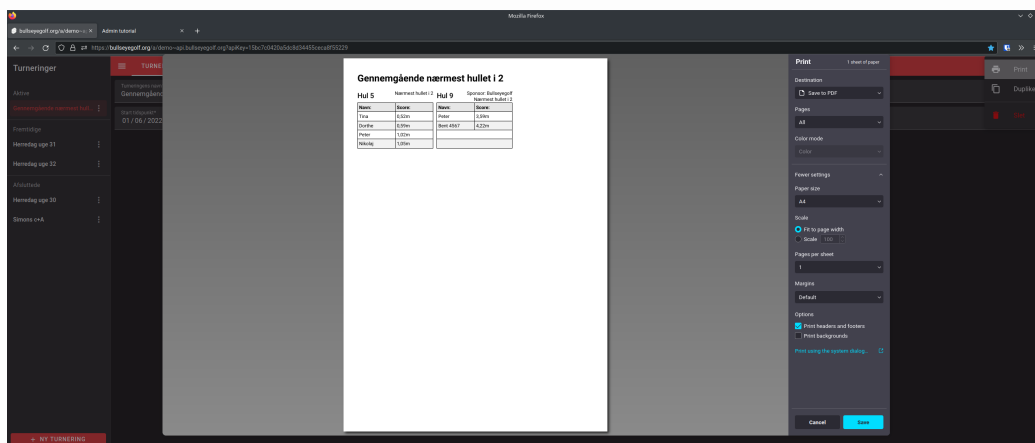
Mozilla Firefox

bullseyegolf.org/a/demo-... ×
Admin tutorial ×
+

https://bullseyegolf.org/a/demo-api.bullseyegolf.org?apiKey=15bc7c0420a5dc8d34455ceca8f55229

Turneringer

Aktive
Gennemgående nærmest hull...

Fremtidige
Herredag uge 31
Herredag uge 32

Afsluttede
Herredag uge 30
Simons c+A

+ NY TURNERING

TURNE

Turneringens navn
Gennemgåend

Start tidspunkt
01 / 06 / 2023

Gennemgående nærmest hullet i 2

Hul 5
Nærmest hullet i 2

| Navn: | Score: |
|---|---|
| Tina | 0,52m |
| Dorthe | 0,99m |
| Peter | 1,02m |
| Nikolaj | 1,05m |

Hul 9
Sponsor: Bullseyegolf
Nærmest hullet i 2

| Navn: | Score: |
|---|---|
| Peter | 3,59m |
| Bent 4567 | 4,22m |
| | |
| | |

Print
1 sheet of paper

Destination
Save to PDF

Pages
All

Color mode
Color

Fewer settings

Paper size
A4

Scale
Fit to page width
Scale 100

Pages per sheet
1

Margins
Default

Options
Print headers and footers
Print backgrounds

Print using the system dialog...

Cancel
Save

Print
Duplike
Slet